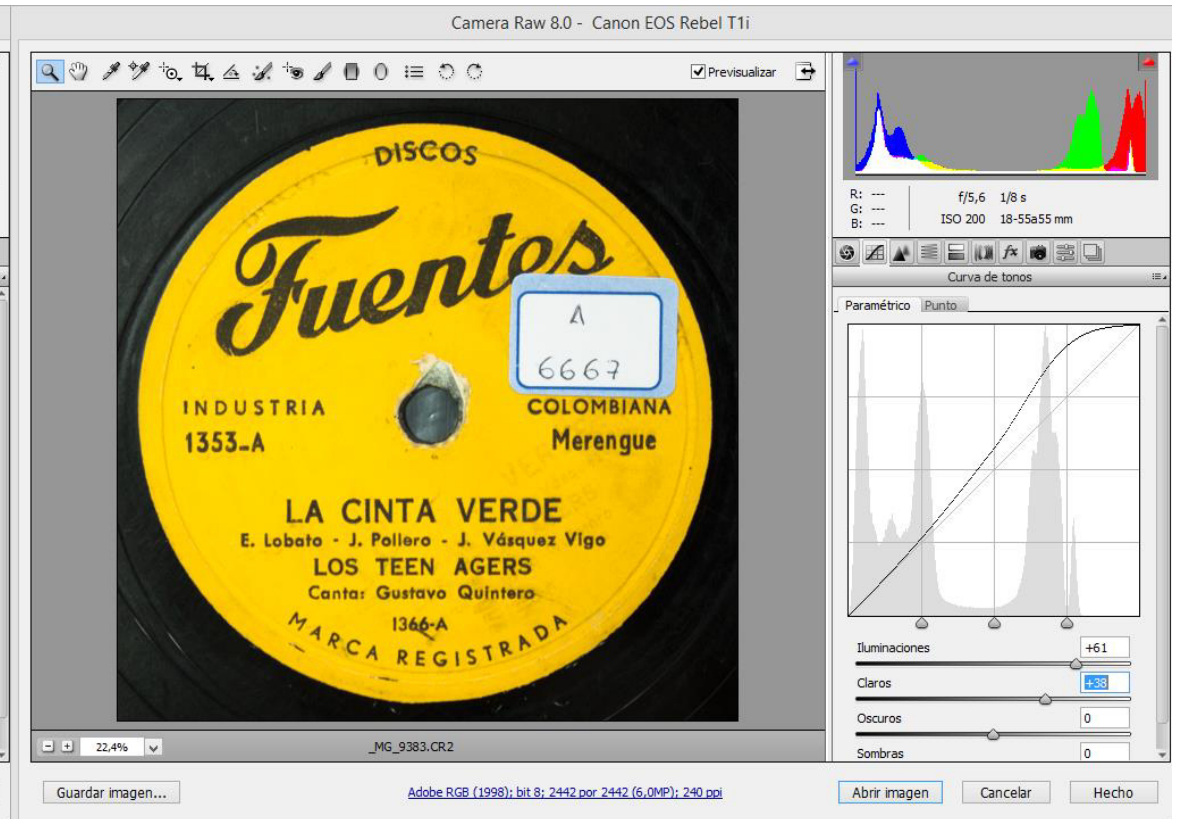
Camera Raw 8.0 - Canon EOS Rebel T1i

Previsualizar

DISCOS
Fuentes
A
6667
INDUSTRIA
COLOMBIANA
1353-A
Merengue
LA CINTA VERDE
E. Lobato - J. Pollero - J. Vásquez Vigo
LOS TEEN AGERS
Canta: Gustavo Quintero
1366-A
MARCA REGISTRADA

R: ---
G: ---
B: ---
f/5,6 1/8 s
ISO 200 18-55a55 mm

Curva de tonos
Paramétrico Punto

Iluminaciones +61
Claros +38
Oscuros 0
Sombras 0

22,4%
_MG_9383.CR2

Guardar imagen...
Adobe RGB (1998); bit 8; 2442 por 2442 (6,0MP); 240 ppi
Abrir imagen
Cancelar
Hecho